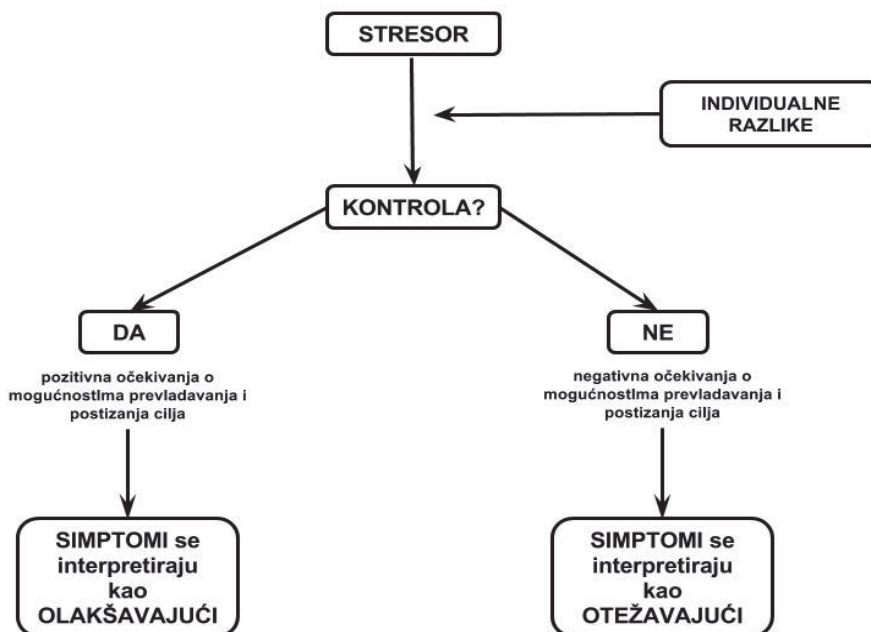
STRESOR

INDIVIDUALNE RAZLIKE

KONTROLA?

DA

pozitivna očekivanja o mogućnostima prevladavanja i postizanja cilja

SIMPTOMI se interpretiraju kao OLAKŠAVAJUĆI

NE

negativna očekivanja o mogućnostima prevladavanja i postizanja cilja

SIMPTOMI se interpretiraju kao OTEŽAVAJUĆI